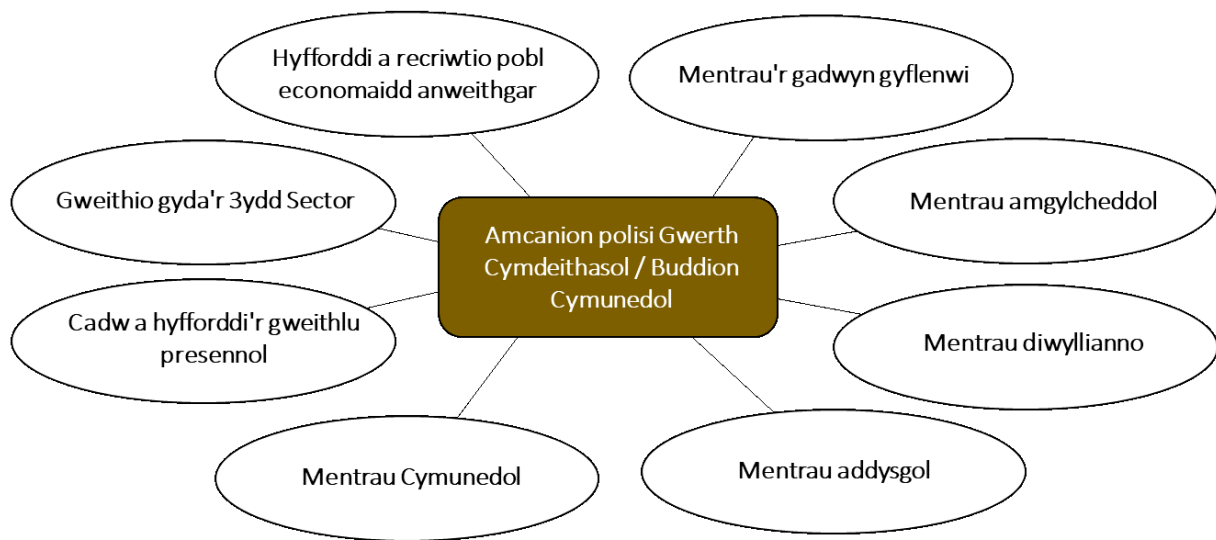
Amcanion polisi Gwerth Cymdeithasol / Buddion Cymunedol

Hyfforddi a recriwtio pobl economaidd anweithgar

Mentrau'r gadwyn gyflenwi

Gweithio gyda'r 3ydd Sector

Mentrau amgylcheddol

Cadw a hyfforddi'r gweithlu presennol

Mentrau diwyllianno

Mentrau Cymunedol

Mentrau addysgol